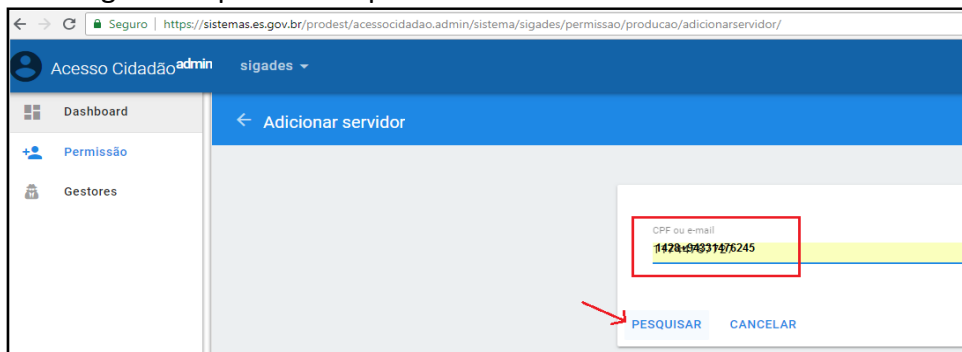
Seguro | https://sistemas.es.gov.br/prodest/acessocidadao.admin/sistema/sigades/permissao/producao/adicionarservidor/

Acesso Cidadão admin

sigades

Dashboard

Permissão

Gestores

← Adicionar servidor

CPF ou e-mail

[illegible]

PESQUISAR

CANCELAR